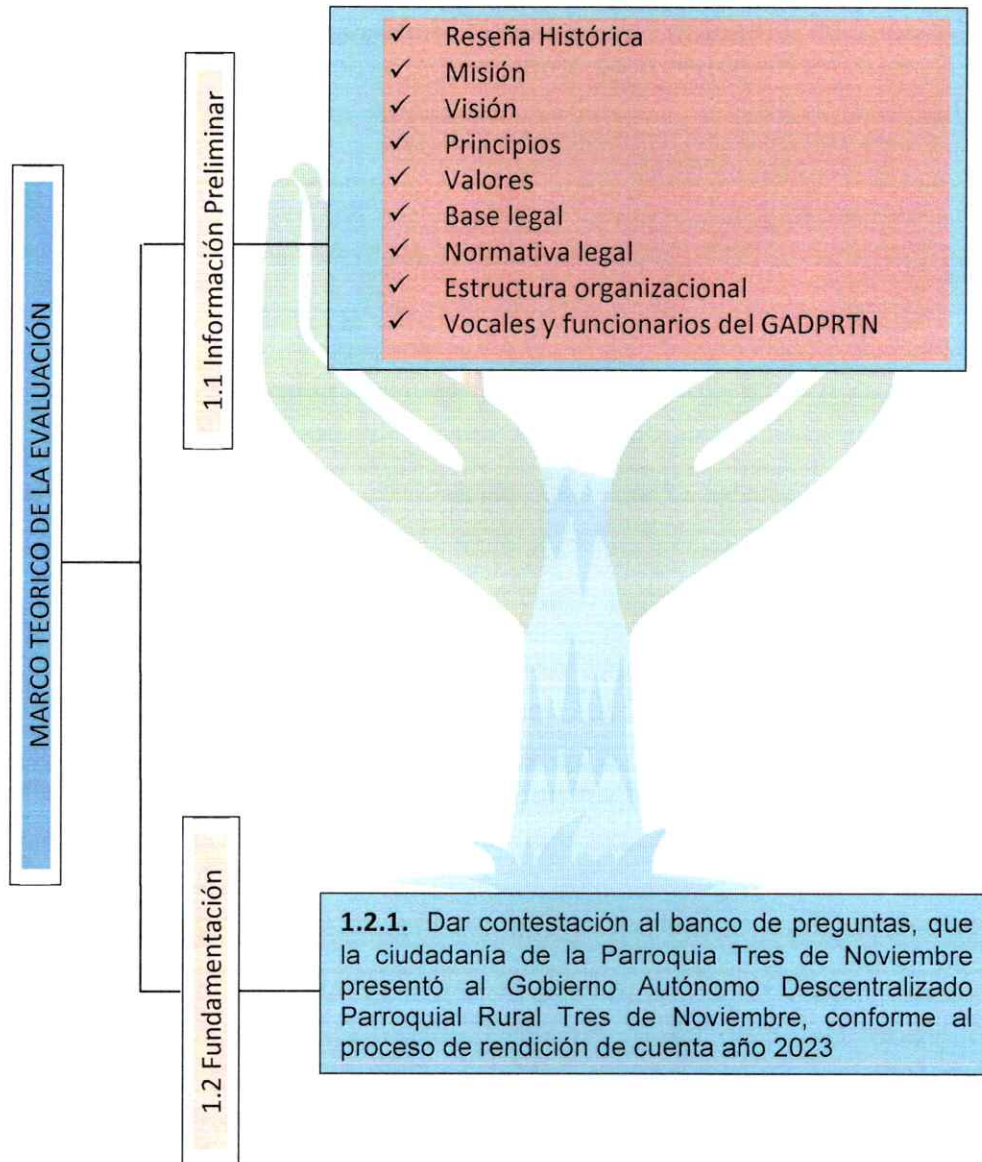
MARCO TEORICO DE LA EVALUACIÓN

1.1 Información Preliminar

✓ Reseña Histórica
✓ Misión
✓ Visión
✓ Principios
✓ Valores
✓ Base legal
✓ Normativa legal
✓ Estructura organizacional
✓ Vocales y funcionarios del GADPRTN

1.2 Fundamentación

**1.2.1.** Dar contestación al banco de preguntas, que la ciudadanía de la Parroquia Tres de Noviembre presentó al Gobierno Autónomo Descentralizado Parroquial Rural Tres de Noviembre, conforme al proceso de rendición de cuenta año 2023